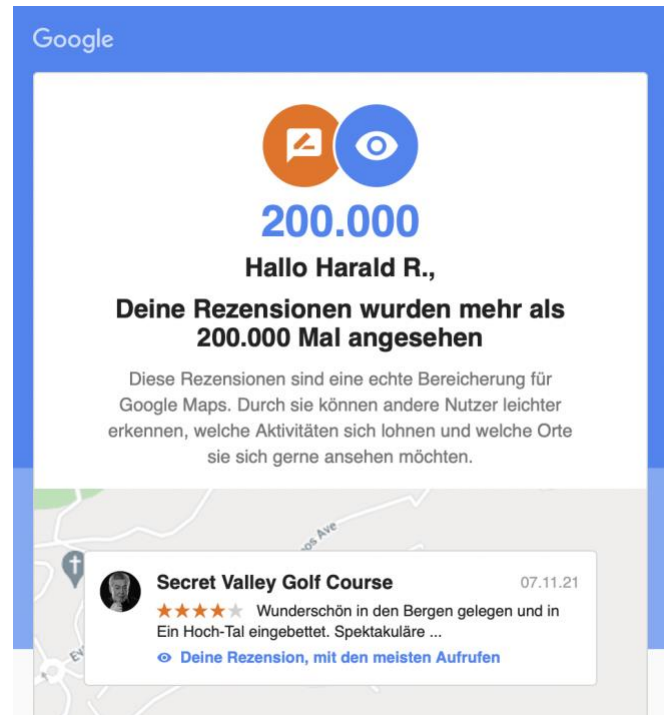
Google

200.000

Hallo Harald R.,

Deine Rezensionen wurden mehr als 200.000 Mal angesehen

Diese Rezensionen sind eine echte Bereicherung für Google Maps. Durch sie können andere Nutzer leichter erkennen, welche Aktivitäten sich lohnen und welche Orte sie sich gerne ansehen möchten.

Secret Valley Golf Course 07.11.21

Wunderschön in den Bergen gelegen und in Ein Hoch-Tal eingebettet. Spektakuläre ...

Deine Rezension, mit den meisten Aufrufen